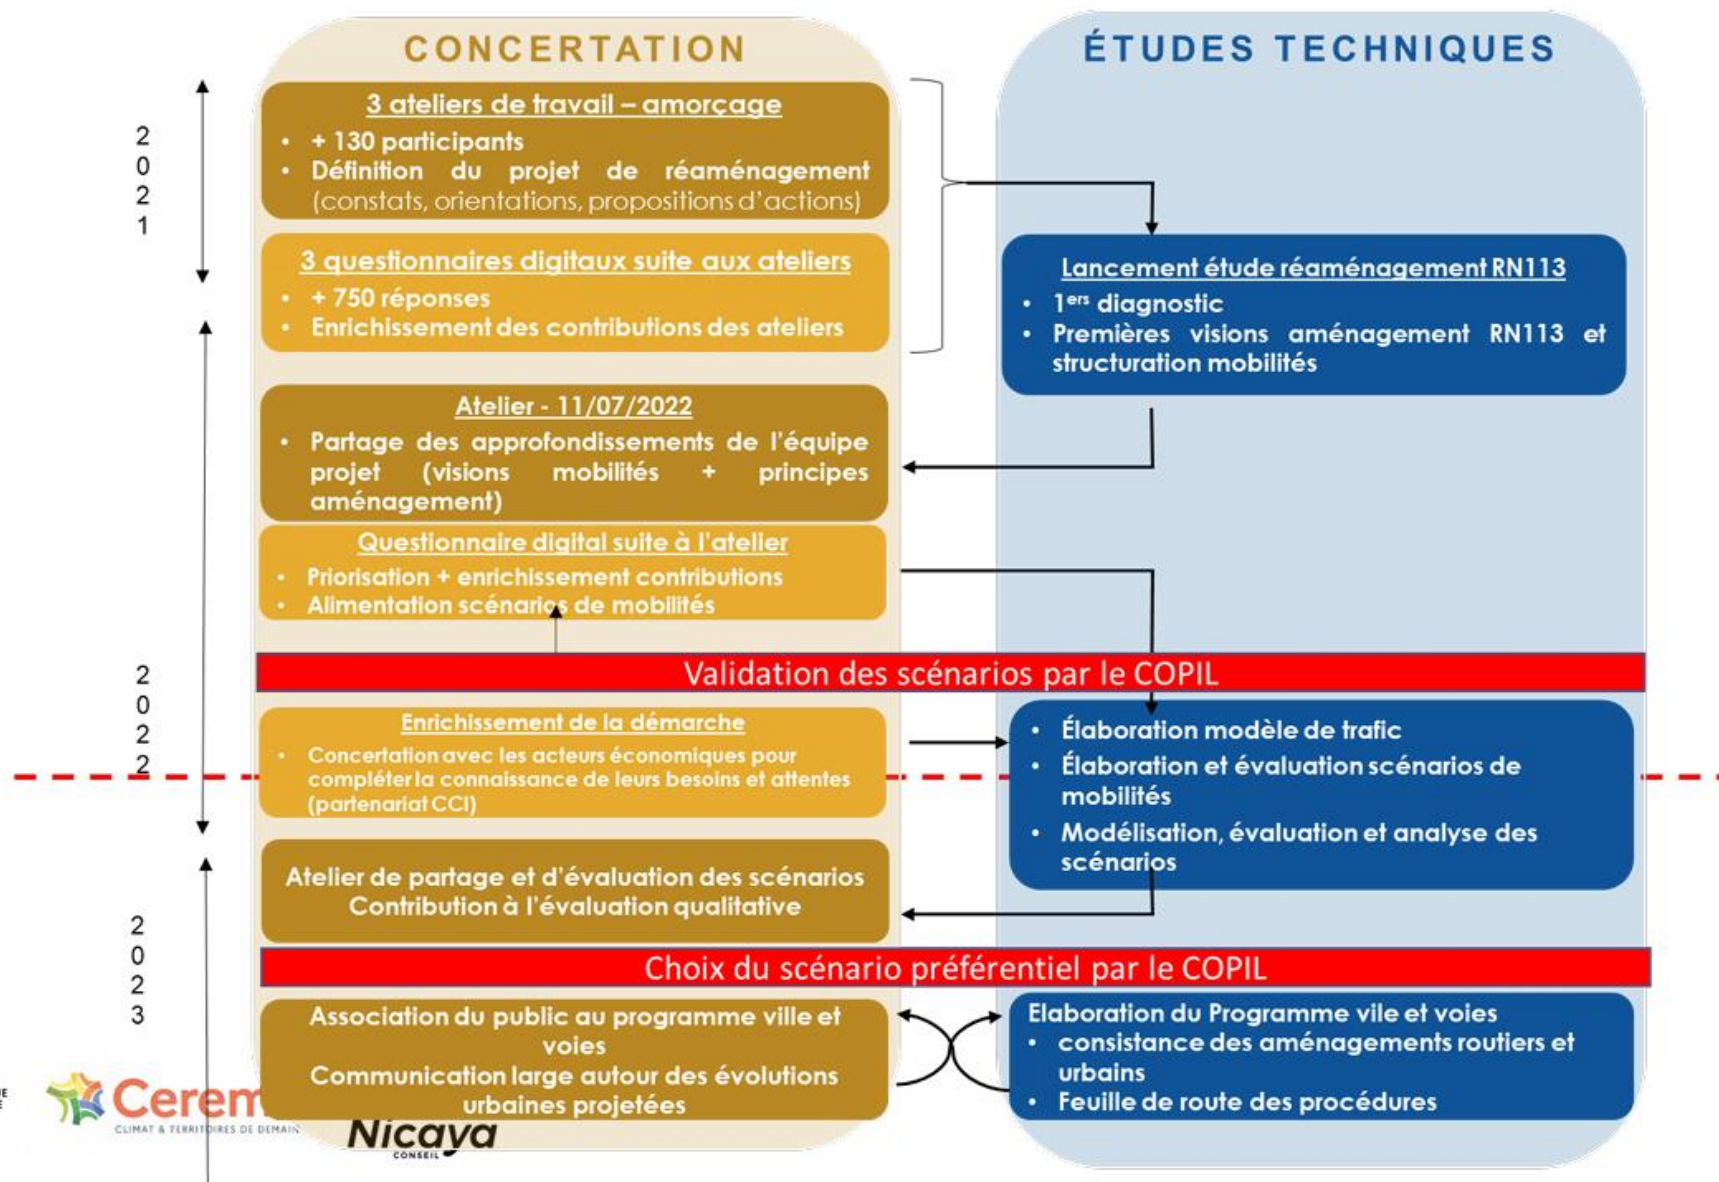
CONCERTATION

ÉTUDES TECHNIQUES

2
0
2
1

3 ateliers de travail – amorçage
• + 130 participants
• Définition du projet de réaménagement (constats, orientations, propositions d'actions)

3 questionnaires digitaux suite aux ateliers
• + 750 réponses
• Enrichissement des contributions des ateliers

Lancement étude réaménagement RN113
• 1$^{ers}$ diagnostic
• Premières visions aménagement RN113 et structuration mobilités

Atelier - 11/07/2022
• Partage des approfondissements de l'équipe projet (visions mobilités + principes aménagement)

Questionnaire digital suite à l'atelier
• Priorisation + enrichissement contributions
• Alimentation scénarios de mobilités

Validation des scénarios par le COPIL

2
0
2
2

Enrichissement de la démarche
• Concertation avec les acteurs économiques pour compléter la connaissance de leurs besoins et attentes (partenariat CCI)

• Élaboration modèle de trafic
• Élaboration et évaluation scénarios de mobilités
• Modélisation, évaluation et analyse des scénarios

Atelier de partage et d'évaluation des scénarios Contribution à l'évaluation qualitative

Choix du scénario préférentiel par le COPIL

2
0
2
3

Association du public au programme ville et voies
Communication large autour des évolutions urbaines projetées

Elaboration du Programme vile et voies
• consistance des aménagements routiers et urbains
• Feuille de route des procédures

Cerema
CLIMAT & TERRITOIRES DE DEMAIN

Nicaya
CONSEIL